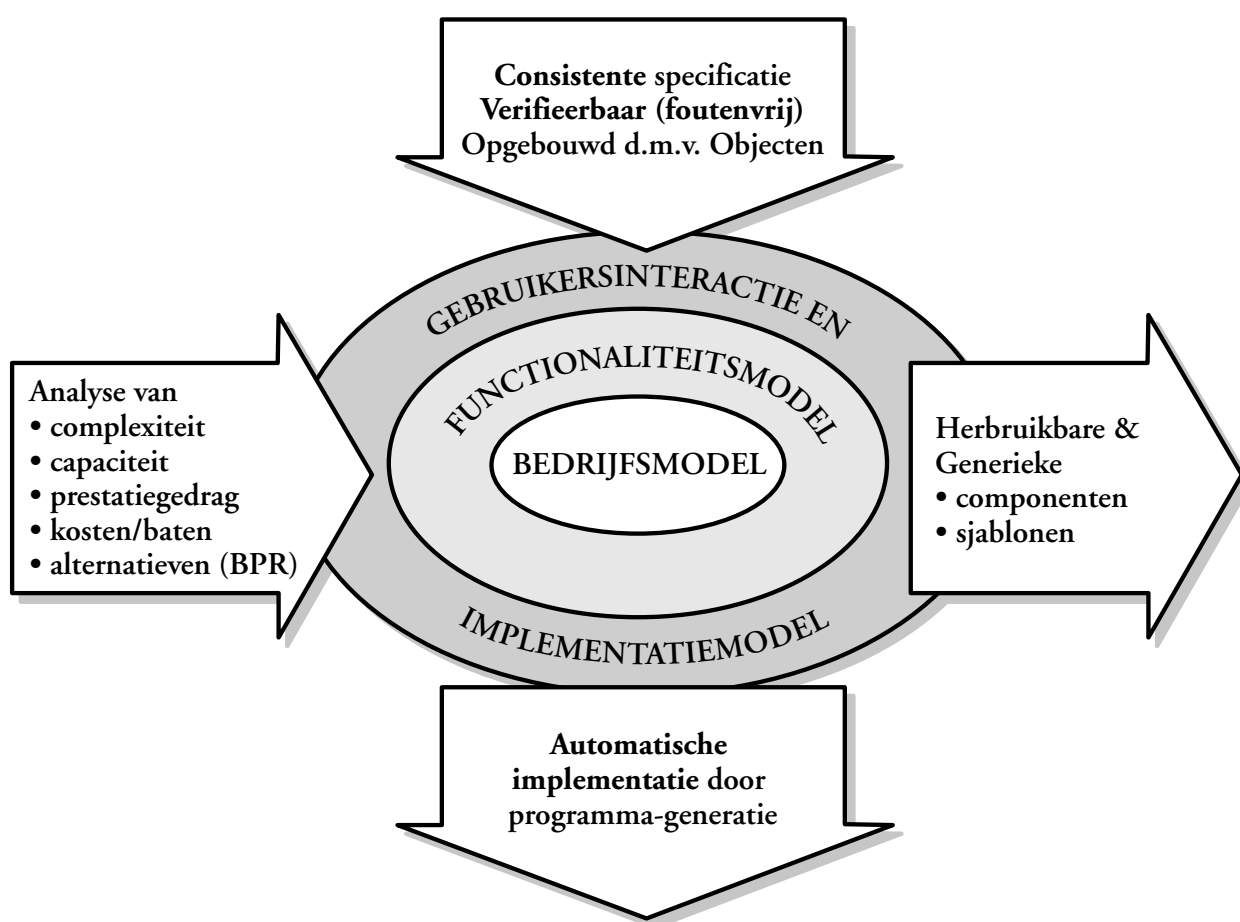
Consistente specificatie
Verifieerbaar (foutenvrij)
Opgebouwd d.m.v. Objecten

GEBRUIKERSINTERACTIE EN

FUNCTIONALITEITSMODEL

BEDRIJFSMODEL

IMPLEMENTATIEMODEL

Analyse van
• complexiteit
• capaciteit
• prestatiegedrag
• kosten/baten
• alternatieven (BPR)

Herbruikbare &
Generieke
• componenten
• sjablonen

Automatische
implementatie door
programma-generatie